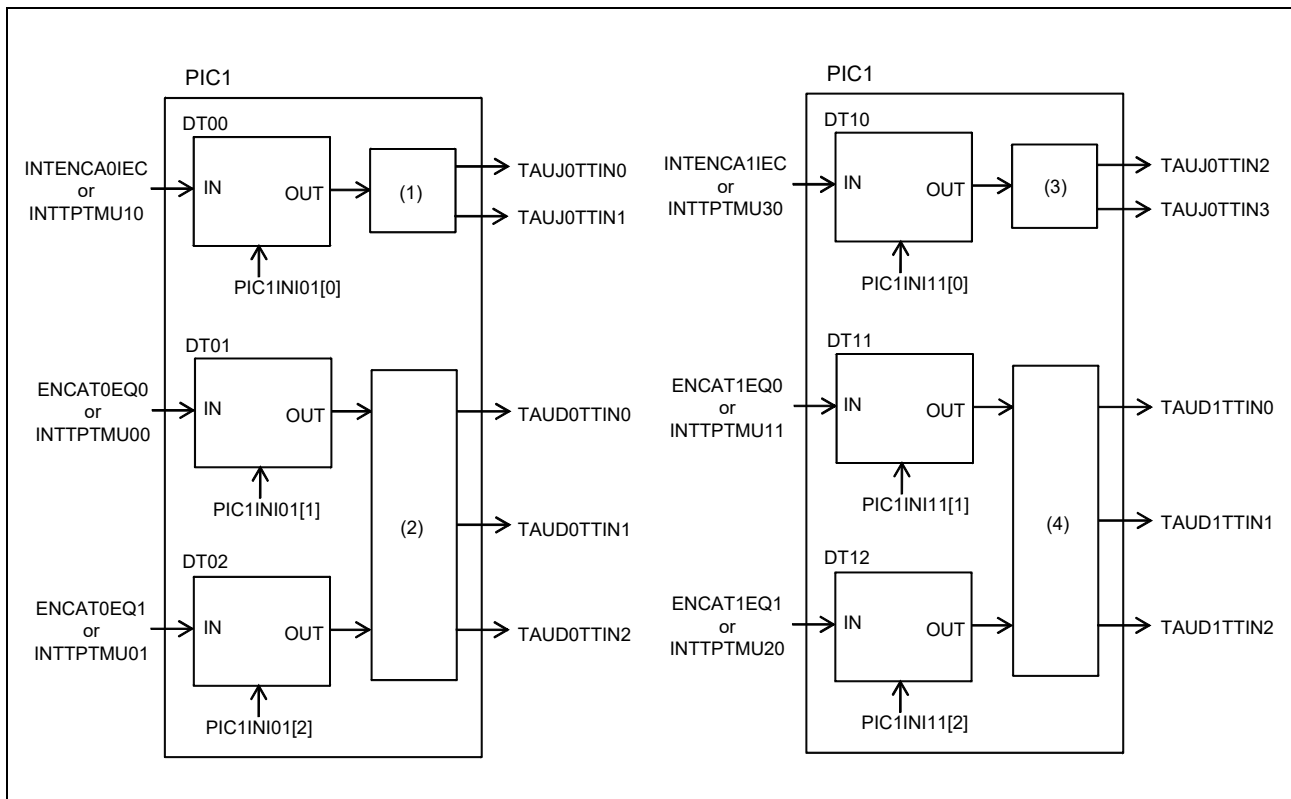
PIC1

DT00

INTENCA0IEC or INTTPTMU10

IN

OUT

(1)

TAUJ0TTIN0

TAUJ0TTIN1

PIC1INI01[0]

DT01

ENCAT0EQ0 or INTTPTMU00

IN

OUT

TAUD0TTIN0

PIC1INI01[1]

(2)

TAUD0TTIN1

DT02

ENCAT0EQ1 or INTTPTMU01

IN

OUT

TAUD0TTIN2

PIC1INI01[2]

PIC1

DT10

INTENCA1IEC or INTTPTMU30

IN

OUT

(3)

TAUJ0TTIN2

TAUJ0TTIN3

PIC1INI11[0]

DT11

ENCAT1EQ0 or INTTPTMU11

IN

OUT

TAUD1TTIN0

PIC1INI11[1]

(4)

TAUD1TTIN1

DT12

ENCAT1EQ1 or INTTPTMU20

IN

OUT

TAUD1TTIN2

PIC1INI11[2]